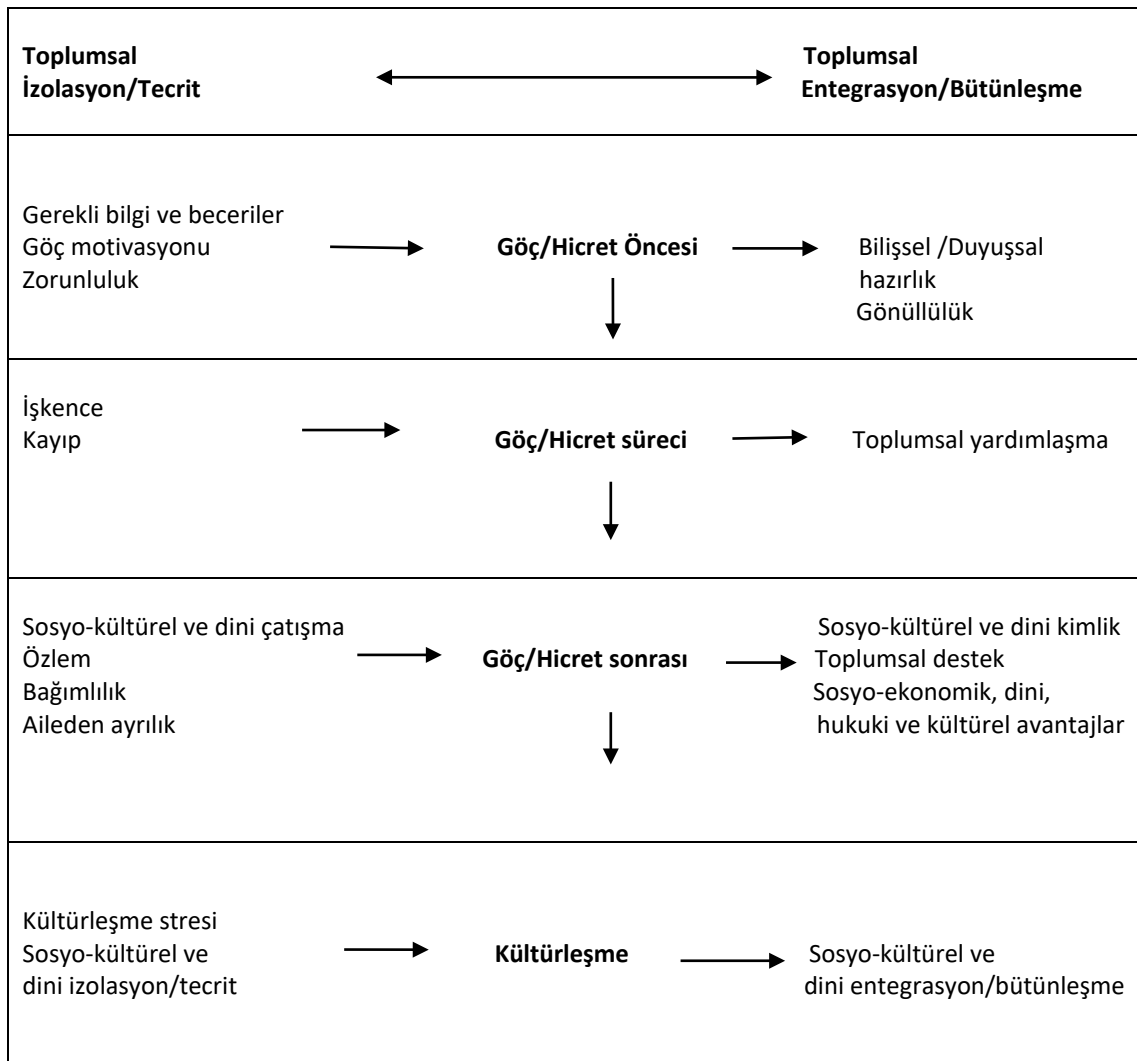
Toplumsal İzolasyon/Tecrit

Toplumsal Entegrasyon/Bütünleşme

Gerekli bilgi ve beceriler
Göç motivasyonu
Zorunluluk

Göç/Hicret Öncesi

Bilişsel /Duyuşsal hazırlık
Gönüllülük

İşkence
Kayıp

Göç/Hicret süreci

Toplumsal yardımlaşma

Sosyo-kültürel ve dini çatışma
Özlem
Bağımlılık
Aileden ayrılık

Göç/Hicret sonrası

Sosyo-kültürel ve dini kimlik
Toplumsal destek
Sosyo-ekonomik, dini, hukuki ve kültürel avantajlar

Kültürleşme stresi
Sosyo-kültürel ve dini izolasyon/tecrit

Kültürleşme

Sosyo-kültürel ve dini entegrasyon/bütünleşme